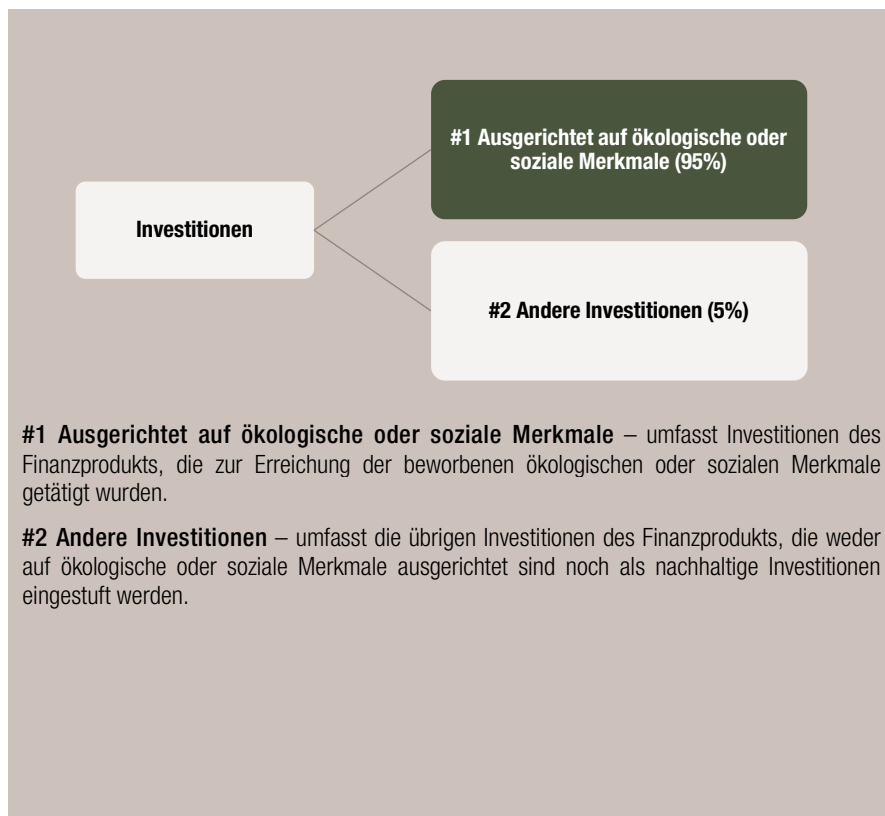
Investitionen

#1 Ausgerichtet auf ökologische oder soziale Merkmale (95%)

#2 Andere Investitionen (5%)

#1 Ausgerichtet auf ökologische oder soziale Merkmale – umfasst Investitionen des Finanzprodukts, die zur Erreichung der beworbenen ökologischen oder sozialen Merkmale getätigt wurden.

#2 Andere Investitionen – umfasst die übrigen Investitionen des Finanzprodukts, die weder auf ökologische oder soziale Merkmale ausgerichtet sind noch als nachhaltige Investitionen eingestuft werden.